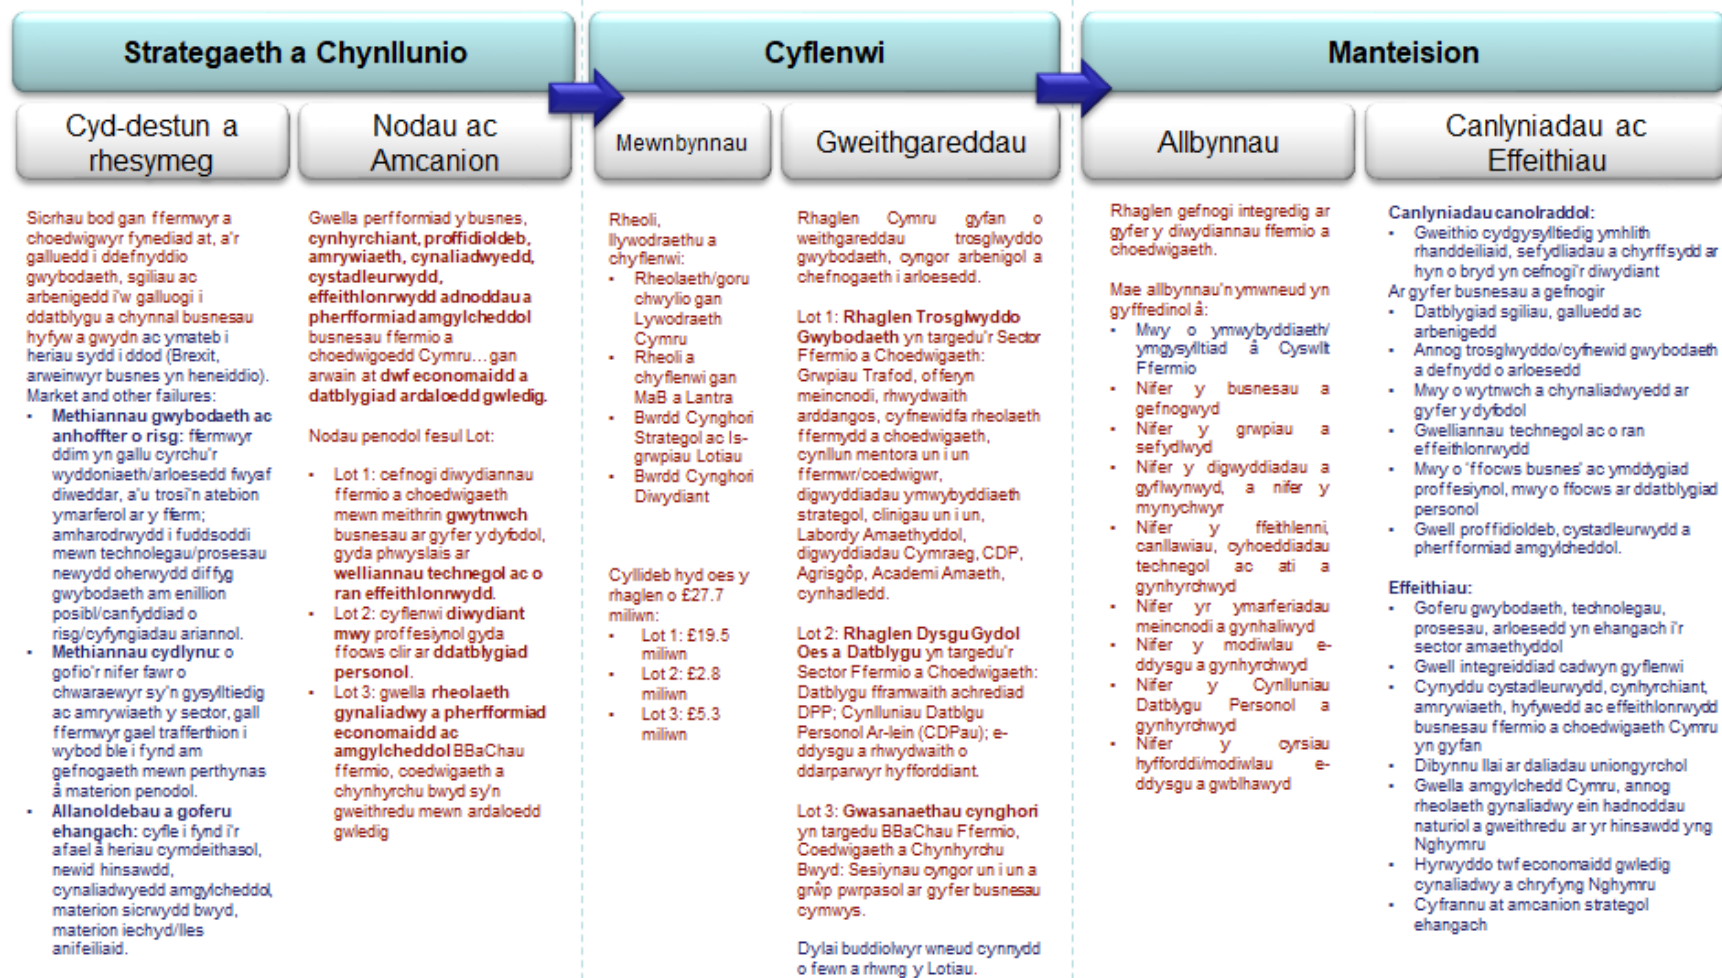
Strategaeth a Chynllunio

Cyd-destun a rhesymeg

Sicrhau bod gan ffermwyr a choedwigwyr fynediad at, a'r galluedd i ddefnyddio gwybodaeth, sgiliau ac arbenigedd i'w galluogi i ddatblygu a chynnal busnesau hyfyw a gwydn ac ymateb i heriau sydd i ddod (Brexit, arweinwyr busnes yn heneiddio). Market and other failures:
- Methiannau gwybodaeth ac anhoffter o risg: ffermwyr ddim yn gallu cyrchu'r wyddoniaeth/arloesedd fwyaf diweddar, a'u trosi'n atebion ymarferol ar y fferm; amharodrwydd i fuddsoddi mewn technolegau/prosesau newydd oherwydd diffyg gwybodaeth am enillion posibl/canfyddiad o risg/cyfyngiadau ariannol.
- Methiannau cydlynu: o gofio'r nifer fawr o chwaraewyr sy'n gysylltiedig ac amrywiaeth y sector, gall ffermwyr gael trafferthion i wybod ble i fynd am gefnogaeth mewn perthynas â materion penodol.
- Allanoldebau a goferu ehangach: cyfle i fynd i'r afael â heriau cymdeithasol, newid hinsawdd, cynaliadwyedd amgylcheddol, materion sicrwydd bwyd, materion iechyd/lles anifeiliaid.

Nodau ac Amcanion

Gwella perfformiad y busnes, cynhyrchiant, proffidioldeb, amrywiaeth, cynaliadwyedd, cystadleurwydd, effeithlonrwydd adnoddau a pherfformiad amgylcheddol busnesau ffermio a choedwigoedd Cymru…gan arwain at dwf economaidd a datblygiad ardaloedd gwledig.

Nodau penodol fesul Lot:

- Lot 1: cefnogi diwydiannau ffermio a choedwigaeth mewn meithrin gwytnwch busnesau ar gyfer y dyfodol, gyda phwyslais ar welliannau technegol ac o ran effeithlonrwydd.
- Lot 2: cyflenwi diwydiant mwy proffesiynol gyda ffocws clir ar ddatblygiad personol.
- Lot 3: gwella rheolaeth gynaliadwy a pherfformiad economaidd ac amgylcheddol BBaChau ffermio, coedwigaeth a chynhyrchu bwyd sy'n gweithredu mewn ardaloedd gwledig

Cyflenwi

Mewnbynnau

Rheoli, llywodraethu a chyflenwi:
- Rheolaeth/goruchwylio gan Lywodraeth Cymru
- Rheoli a chyflenwi gan MaB a Lantra
- Bwrdd Cynghori Strategol ac Is-grwpiau Lotiau
- Bwrdd Cynghori Diwydiant

Cyllideb hyd oes y rhaglen o £27.7 miliwn:
- Lot 1: £19.5 miliwn
- Lot 2: £2.8 miliwn
- Lot 3: £5.3 miliwn

Gweithgareddau

Rhaglen Cymru gyfan o weithgareddau trosglwyddo gwybodaeth, cyngor arbenigol a chefnogaeth i arloesedd.

Lot 1: Rhaglen Trosglwyddo Gwybodaeth yn targedu'r Sector Ffermio a Choedwigaeth: Grwpiau Trafod, offeryn meincnodi, rhwydwaith arddangos, cyfnewidfa rheolaeth ffermydd a choedwigaeth, cynllun mentora un i un ffermwr/coedwigwr, digwyddiadau ymwybyddiaeth strategol, clinigau un i un, Labordy Amaethyddol, digwyddiadau Cymraeg, CDP, Agrisgôp, Academi Amaeth, cynhadledd.

Lot 2: Rhaglen Dysgu Gydol Oes a Datblygu yn targedu'r Sector Ffermio a Choedwigaeth: Datblygu fframwaith achrediad DPP; Cynlluniau Datblgu Personol Ar-lein (CDPau); e-ddysgu a rhwydwaith o ddarparwyr hyfforddiant.

Lot 3: Gwasanaethau cynghori yn targedu BBaChau Ffermio, Coedwigaeth a Chynhyrchu Bwyd: Sesiynau cyngor un i un a grŵp pwrpasol ar gyfer busnesau cymwys.

Dylai buddiolwyr wneud cynnydd o fewn a rhwng y Lotiau.

Manteision

Allbynnau

Rhaglen gefnogi integredig ar gyfer y diwydiannau ffermio a choedwigaeth.

Mae allbynnau'n ymwneud yn gyffredinol â:
- Mwy o ymwybyddiaeth/ ymgysylltiad â Cyswllt Ffermio
- Nifer y busnesau a gefnogwyd
- Nifer y grwpiau a sefydlwyd
- Nifer y digwyddiadau a gyflwynwyd, a nifer y mynychwyr
- Nifer y ffeithlenni, canllawiau, cyhoeddiadau technegol ac ati a gynhyrchwyd
- Nifer yr ymarferiadau meincnodi a gynhaliwyd
- Nifer y modiwlau e-ddysgu a gynhyrchwyd
- Nifer y Cynlluniau Datblygu Personol a gynhyrchwyd
- Nifer y cyrsiau hyfforddi/modiwlau e-ddysgu a gwblhawyd

Canlyniadau ac Effeithiau

Canlyniadau canolraddol:
- Gweithio cydgysylltiedig ymhlith rhanddeiliaid, sefydliadau a chyrffsydd ar hyn o bryd yn cefnogi'r diwydiant
Ar gyfer busnesau a gefnogir
- Datblygiad sgiliau, galluedd ac arbenigedd
- Annog trosglwyddo/cyfnewid gwybodaeth a defnydd o arloesedd
- Mwy o wytnwch a chynaliadwyedd ar gyfer y dyfodol
- Gwelliannau technegol ac o ran effeithlonrwydd
- Mwy o 'ffocws busnes' ac ymddygiad proffesiynol, mwy o ffocws ar ddatblygiad personol
- Gwell proffidioldeb, cystadleurwydd a pherfformiad amgylcheddol.

Effeithiau:
- Goferu gwybodaeth, technolegau, prosesau, arloesedd yn ehangach i'r sector amaethyddol
- Gwell integreiddiad cadwyn gyflenwi
- Cynyddu cystadleurwydd, cynhyrchiant, amrywiaeth, hyfywedd ac effeithlonrwydd busnesau ffermio a choedwigaeth Cymru yn gyfan
- Dibynnu llai ar daliadau uniongyrchol
- Gwella amgylchedd Cymru, annog rheolaeth gynaliadwy ein hadnoddau naturiol a gweithredu ar yr hinsawdd yng Nghymru
- Hyrwyddo twf economaidd gwledig cynaliadwy a chryfyng Nghymru
- Cyfrannu at amcanion strategol ehangach